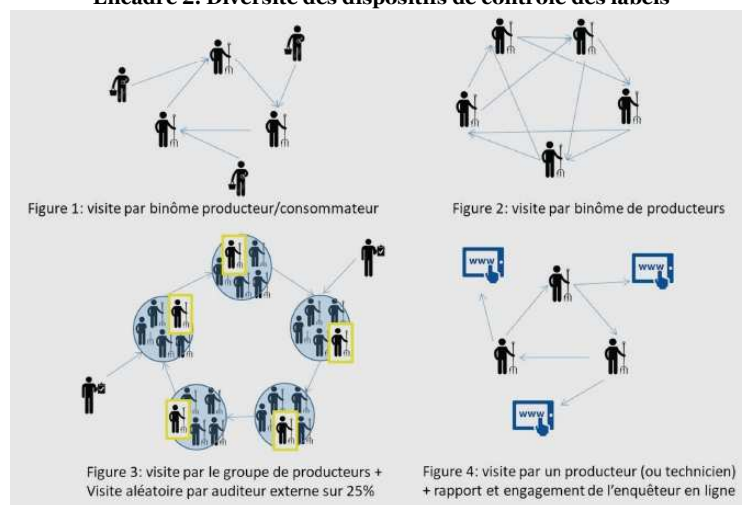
Encadré 2: Diversité des dispositifs de contrôle des labels

Figure 1: visite par binôme producteur/consommateur

Figure 2: visite par binôme de producteurs

Figure 3: visite par le groupe de producteurs + Visite aléatoire par auditeur externe sur 25%

www

www

www

Figure 4: visite par un producteur (ou technicien) + rapport et engagement de l'enquêteur en ligne